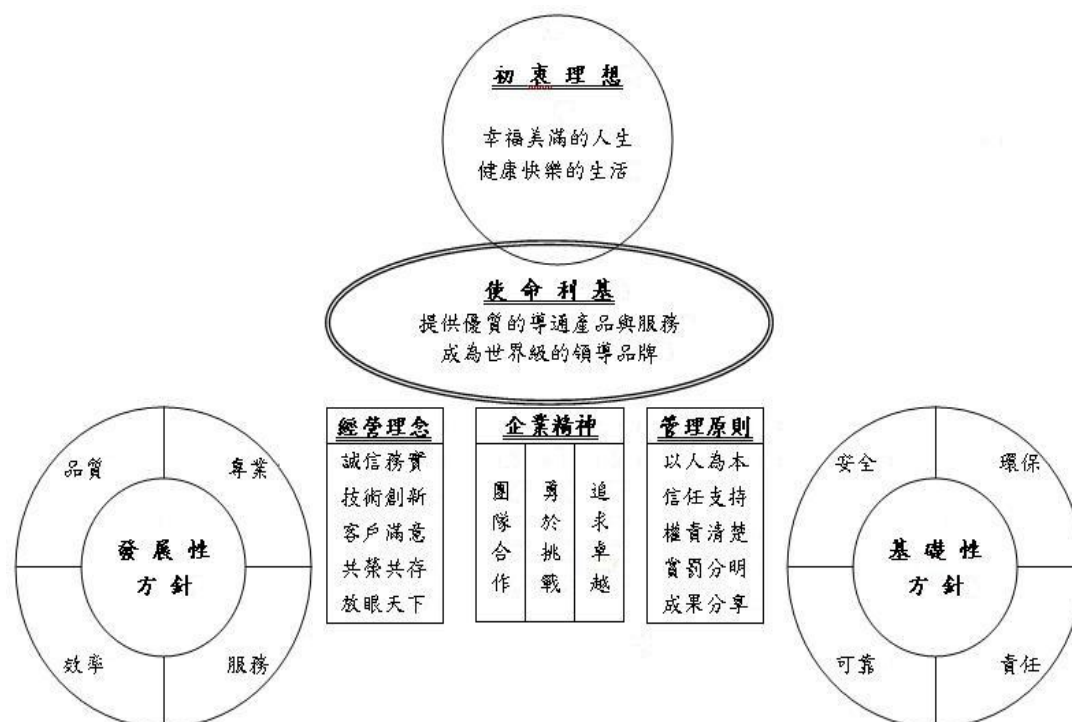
初衷理想

幸福美滿的人生
健康快樂的生活

使命利基

提供優質的導通產品與服務
成為世界級的領導品牌

品質　專業

發展性
方針

效率　服務

經營理念

誠信務實
技術創新
客戶滿意
共榮共存
放眼天下

企業精神

| 團隊合作 | 勇於挑戰 | 追求卓越 |
|---|---|---|

管理原則

以人為本
信任支持
權責清楚
賞罰分明
成果分享

安全　環保

基礎性
方針

可靠　責任